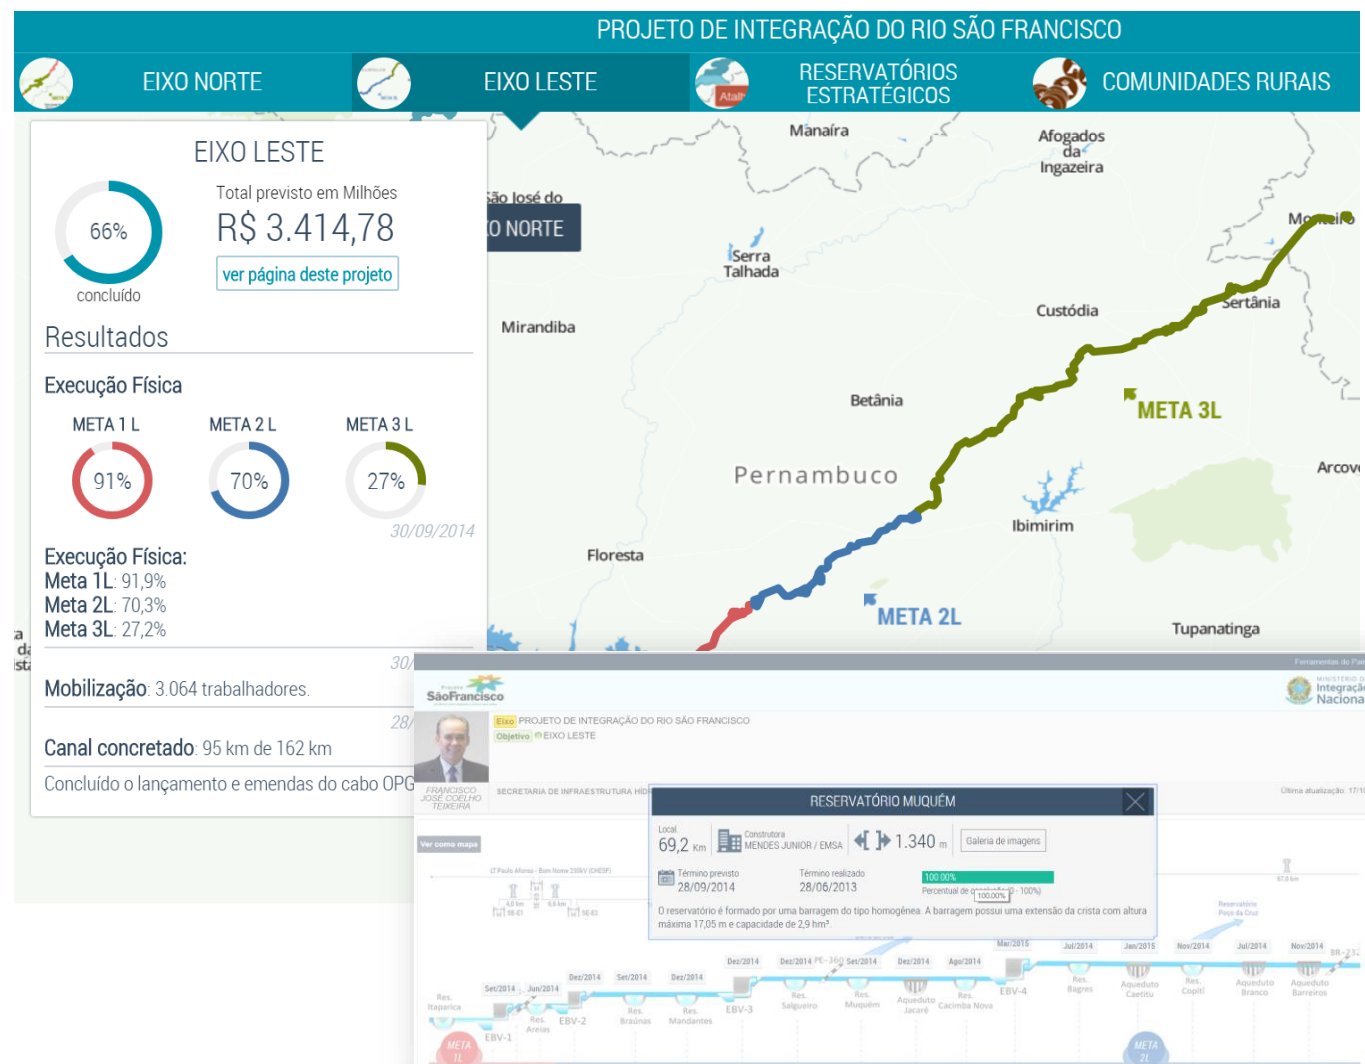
PROJETO DE INTEGRAÇÃO DO RIO SÃO FRANCISCO

EIXO NORTE

EIXO LESTE

RESERVATÓRIOS ESTRATÉGICOS

COMUNIDADES RURAIS

EIXO LESTE

66%
concluído

Total previsto em Milhões
R$ 3.414,78
ver página deste projeto

Resultados

Execução Física

META 1 L
91%

META 2 L
70%

META 3 L
27%

30/09/2014

Execução Física:
Meta 1L: 91,9%
Meta 2L: 70,3%
Meta 3L: 27,2%

30/

Mobilização: 3.064 trabalhadores.

28/

Canal concretado: 95 km de 162 km

Concluído o lançamento e emendas do cabo OPG

Manaíra
Afogados da Ingazeira
São José do
O NORTE
Serra Talhada
Sertânia
Custódia
Mirandiba
Betânia
META 3L
Pernambuco
Arcov
Ibimirim
Floresta
META 2L
Tupanatinga

SãoFrancisco
Integração Naciona
Eixo PROJETO DE INTEGRAÇÃO DO RIO SÃO FRANCISCO
Objetivo EIXO LESTE
FRANCISCO JOSÉ COELHO TEIXEIRA
SECRETARIA DE INFRAESTRUTURA HÍD
Última atualização: 17/1
Ver como mapa

RESERVATÓRIO MUQUÉM
Local
69,2 Km
Construtora
MENDES JUNIOR / EMSA
1.340 m
Galeria de imagens
Término previsto
28/09/2014
Término realizado
28/06/2013
100.00%
Percentual de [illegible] - 100%)
O reservatório é formado por uma barragem do tipo homogênea. A barragem possui uma extensão da crista com altura máxima 17,05 m e capacidade de 2,9 hm³.

Res. Itaparica
Set/2014
Jun/2014
Res. Areias
EBV-1
EBV-2
Dez/2014
Set/2014
Res. Braúnas
Dez/2014
Res. Mandantes
EBV-3
Dez/2014
Res. Salgueiro
Dez/2014
Set/2014
Res. Muquém
Dez/2014
Aqueduto Jacaré
Ago/2014
Res. Cacimba Nova
EBV-4
Mai/2015
Jul/2014
Res. Bagres
Jan/2015
Aqueduto Caetitu
Nov/2014
Res. Copiti
Jul/2014
Aqueduto Branco
Nov/2014
Aqueduto Barreiros
BR-232
META 1L
META 2L